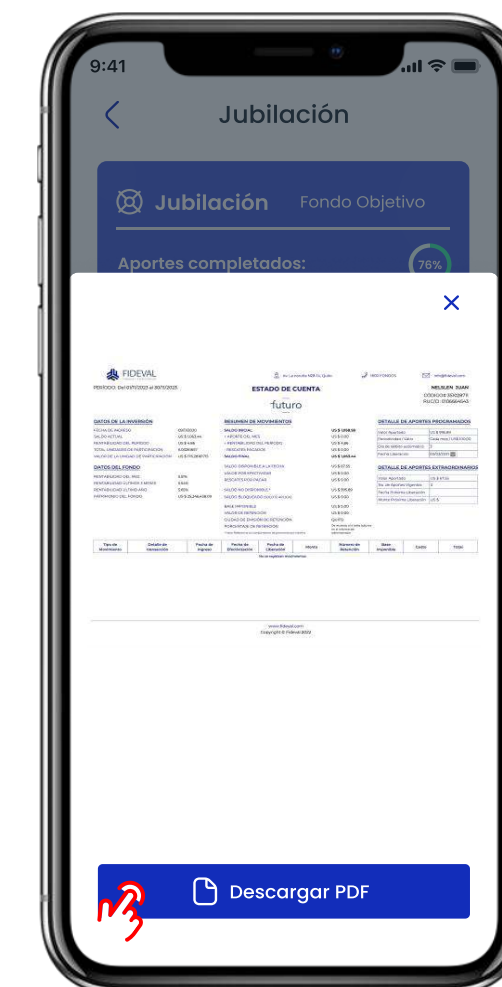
9:41

Jubilación

Jubilación Fondo Objetivo

Aportes completados: 76%

FIDEVAL

PERÍODO: Del 01/11/2023 al 30/11/2023

ESTADO DE CUENTA

futuro

MELSEN JUAN

DATOS DE LA INVERSIÓN

RESUMEN DE MOVIMIENTOS

DETALLE DE APORTES PROGRAMADOS

DATOS DEL FONDO

DETALLE DE APORTES EXTRAORDINARIOS

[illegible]

www.fideval.com
Copyright © Fideval 2022

Descargar PDF